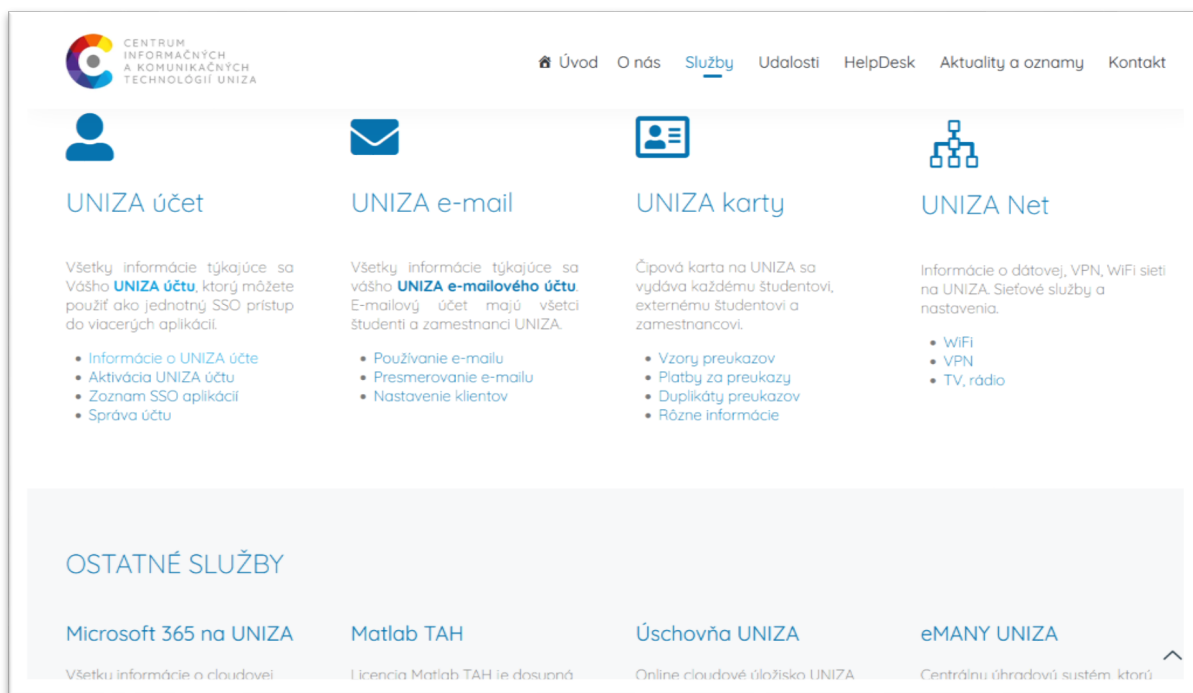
CENTRUM INFORMAČNÝCH A KOMUNIKAČNÝCH TECHNOLÓGIÍ UNIZA

Úvod O nás Služby Udalosti HelpDesk Aktuality a oznamy Kontakt

UNIZA účet

Všetky informácie týkajúce sa Vášho UNIZA účtu, ktorý môžete použiť ako jednotný SSO prístup do viacerých aplikácií.

- Informácie o UNIZA účte
- Aktivácia UNIZA účtu
- Zoznam SSO aplikácií
- Správa účtu

UNIZA e-mail

Všetky informácie týkajúce sa vášho UNIZA e-mailového účtu. E-mailový účet majú všetci študenti a zamestnanci UNIZA.

- Používanie e-mailu
- Presmerovanie e-mailu
- Nastavenie klientov

UNIZA karty

Čipová karta na UNIZA sa vydáva každému študentovi, externému študentovi a zamestnancovi.

- Vzory preukazov
- Platby za preukazy
- Duplikáty preukazov
- Rôzne informácie

UNIZA Net

Informácie o dátovej, VPN, WiFi sieti na UNIZA. Sieťové služby a nastavenia.

- WiFi
- VPN
- TV, rádio

OSTATNÉ SLUŽBY

Microsoft 365 na UNIZA

Všetky informácie o cloudovej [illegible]

Matlab TAH

Licencia Matlab TAH je dostupná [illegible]

Úschovňa UNIZA

Online cloudové úložisko UNIZA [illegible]

eMANY UNIZA

Centrálny úhradový systém, ktorý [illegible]